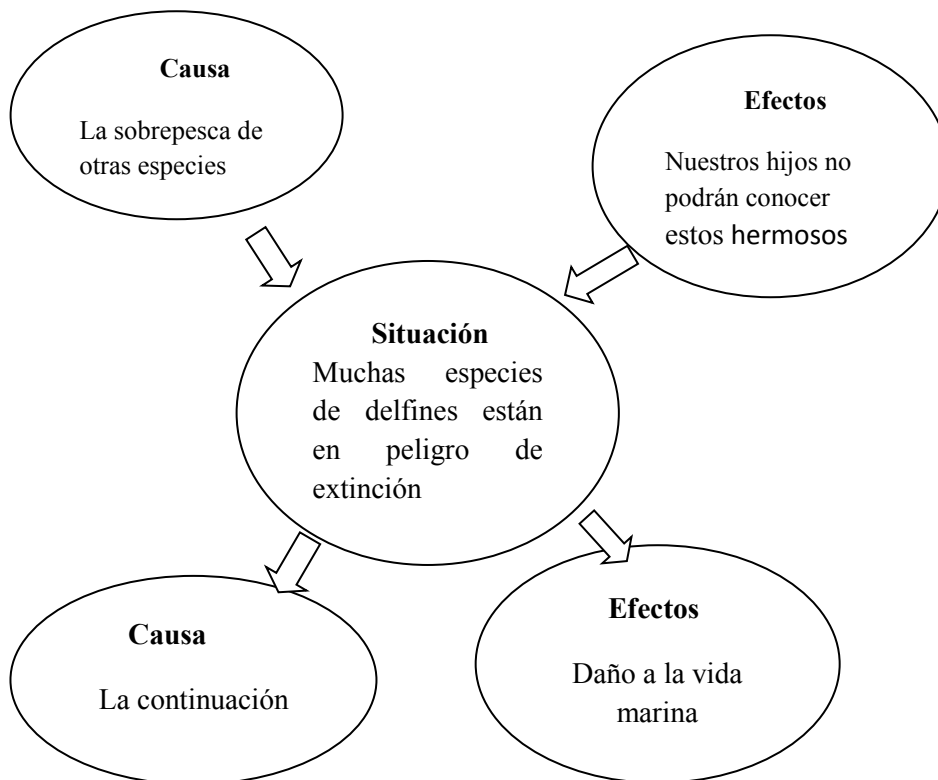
Causa

La sobrepesca de otras especies

Efectos

Nuestros hijos no podrán conocer estos hermosos

Situación

Muchas especies de delfines están en peligro de extinción

Causa

La continuación

Efectos

Daño a la vida marina